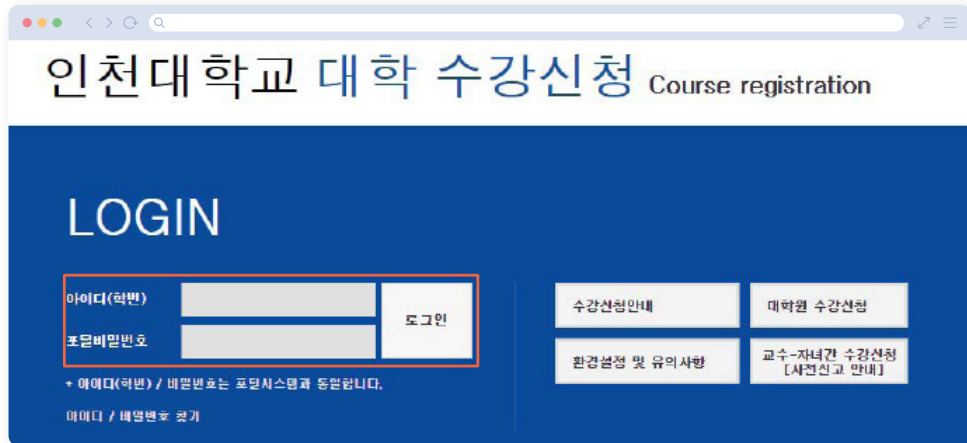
인천대학교 대학 수강신청 Course registration

LOGIN

아이디(학번)

포털비밀번호

로그인

* 아이디(학번) / 비밀번호는 포털시스템과 동일합니다.

아이디 / 비밀번호 찾기

수강신청안내

대학원 수강신청

환경설정 및 유의사항

교수-자녀간 수강신청 [사전신고 안내]